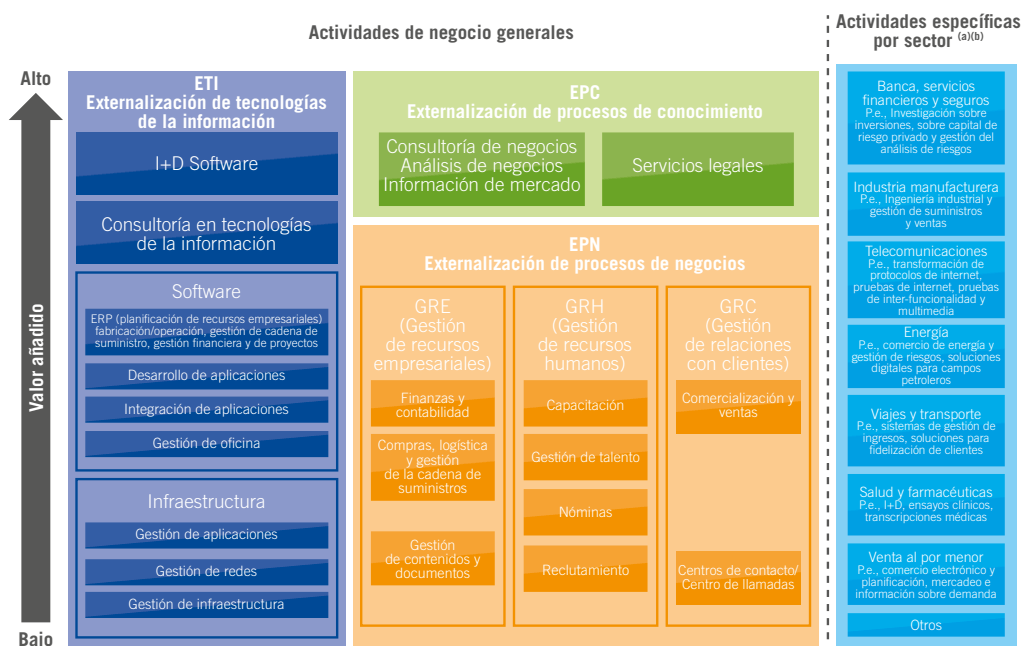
Actividades de negocio generales

Actividades específicas por sector $^{(a)(b)}$

Alto

Valor añadido

Bajo

ETI
Externalización de tecnologías de la información

I+D Software

Consultoría en tecnologías de la información

Software

ERP (planificación de recursos empresariales) fabricación/operación, gestión de cadena de suministro, gestión financiera y de proyectos

Desarrollo de aplicaciones

Integración de aplicaciones

Gestión de oficina

Infraestructura

Gestión de aplicaciones

Gestión de redes

Gestión de infraestructura

EPC
Externalización de procesos de conocimiento

Consultoría de negocios
Análisis de negocios
Información de mercado

Servicios legales

EPN
Externalización de procesos de negocios

GRE
(Gestión de recursos empresariales)

Finanzas y contabilidad

Compras, logística y gestión de la cadena de suministros

Gestión de contenidos y documentos

GRH
(Gestión de recursos humanos)

Capacitación

Gestión de talento

Nóminas

Reclutamiento

GRC
(Gestión de relaciones con clientes)

Comercialización y ventas

Centros de contacto/ Centro de llamadas

Banca, servicios financieros y seguros
P.e., Investigación sobre inversiones, sobre capital de riesgo privado y gestión del análisis de riesgos

Industria manufacturera
P.e., Ingeniería industrial y gestión de suministros y ventas

Telecomunicaciones
P.e., transformación de protocolos de internet, pruebas de internet, pruebas de inter-funcionalidad y multimedia

Energía
P.e., comercio de energía y gestión de riesgos, soluciones digitales para campos petroleros

Viajes y transporte
P.e., sistemas de gestión de ingresos, soluciones para fidelización de clientes

Salud y farmacéuticas
P.e., I+D, ensayos clínicos, transcripciones médicas

Venta al por menor
P.e., comercio electrónico y planificación, mercadeo e información sobre demanda

Otros